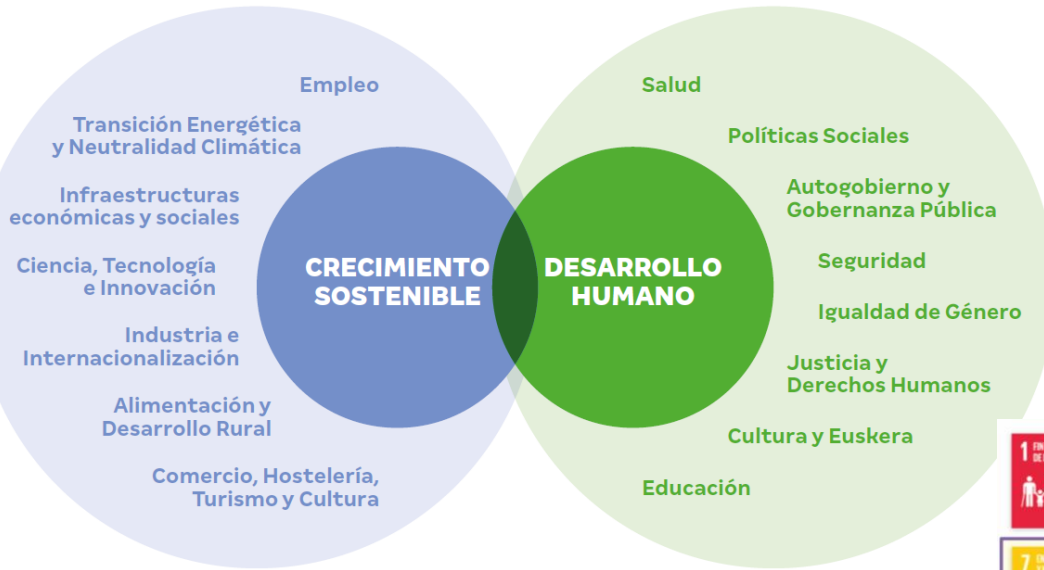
Empleo

Transición Energética y Neutralidad Climática

Infraestructuras económicas y sociales

Ciencia, Tecnología e Innovación

Industria e Internacionalización

Alimentación y Desarrollo Rural

Comercio, Hostelería, Turismo y Cultura

CRECIMIENTO SOSTENIBLE

DESARROLLO HUMANO

Salud

Políticas Sociales

Autogobierno y Gobernanza Pública

Seguridad

Igualdad de Género

Justicia y Derechos Humanos

Cultura y Euskera

Educación

1 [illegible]

7 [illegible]